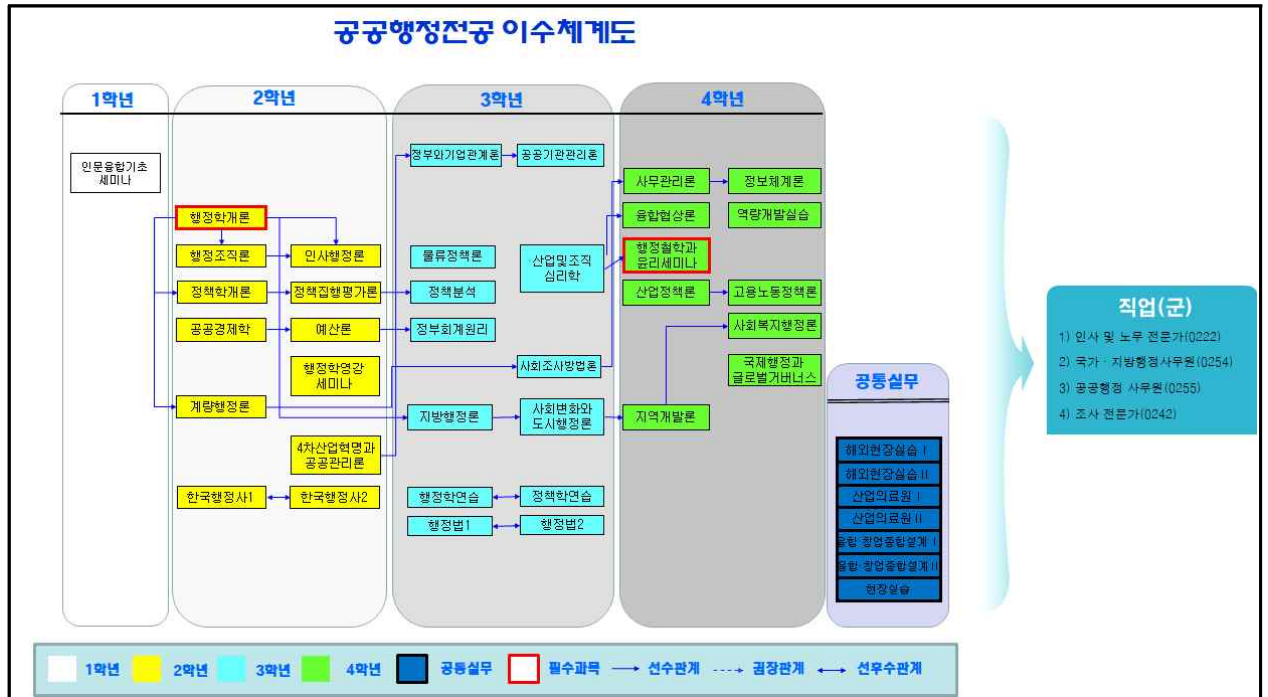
공공행정전공 이수체계도

1학년

2학년

3학년

4학년

인문융합기초 세미나

행정학개론

행정조직론

인사행정론

정책학개론

정책집행평가론

공공경제학

예산론

행정학영강 세미나

계량행정론

4차산업혁명과 공공관리론

한국행정사1

한국행정사2

정부와기업관계론

공공기관관리론

물류정책론

정책분석

정부회계원리

산업및조직 심리학

사회조사방법론

지방행정론

사회변화와 도시행정론

행정학연습

정책학연습

행정법1

행정법2

사무관리론

정보체계론

융합협상론

역량개발실습

행정철학과 윤리세미나

산업정책론

고용노동정책론

사회복지행정론

국제행정과 글로벌거버넌스

지역개발론

공통실무

해외현장실습 I

해외현장실습 II

산업의료원 I

산업의료원 II

융합·창업종합설계 I

융합·창업종합설계 II

현장실습

직업(군)

1) 인사 및 노무 전문가(0222)

2) 국가 · 지방행정사무원(0254)

3) 공공행정 사무원(0255)

4) 조사 전문가(0242)

1학년 2학년 3학년 4학년 공통실무 필수과목 선수관계 권장관계 선후수관계